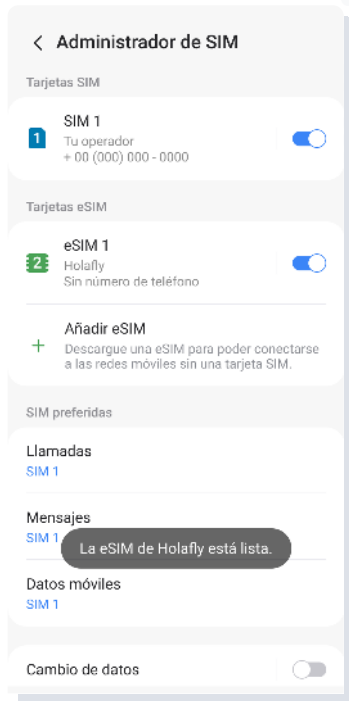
< Administrador de SIM

Tarjetas SIM

1 SIM 1
Tu operador
+ 00 (000) 000 - 0000

Tarjetas eSIM

2 eSIM 1
Holafly
Sin número de teléfono

+ Añadir eSIM
Descargue una eSIM para poder conectarse a las redes móviles sin una tarjeta SIM.

SIM preferidas

Llamadas
SIM 1

Mensajes
SIM 1

La eSIM de Holafly está lista.

Datos móviles
SIM 1

Cambio de datos